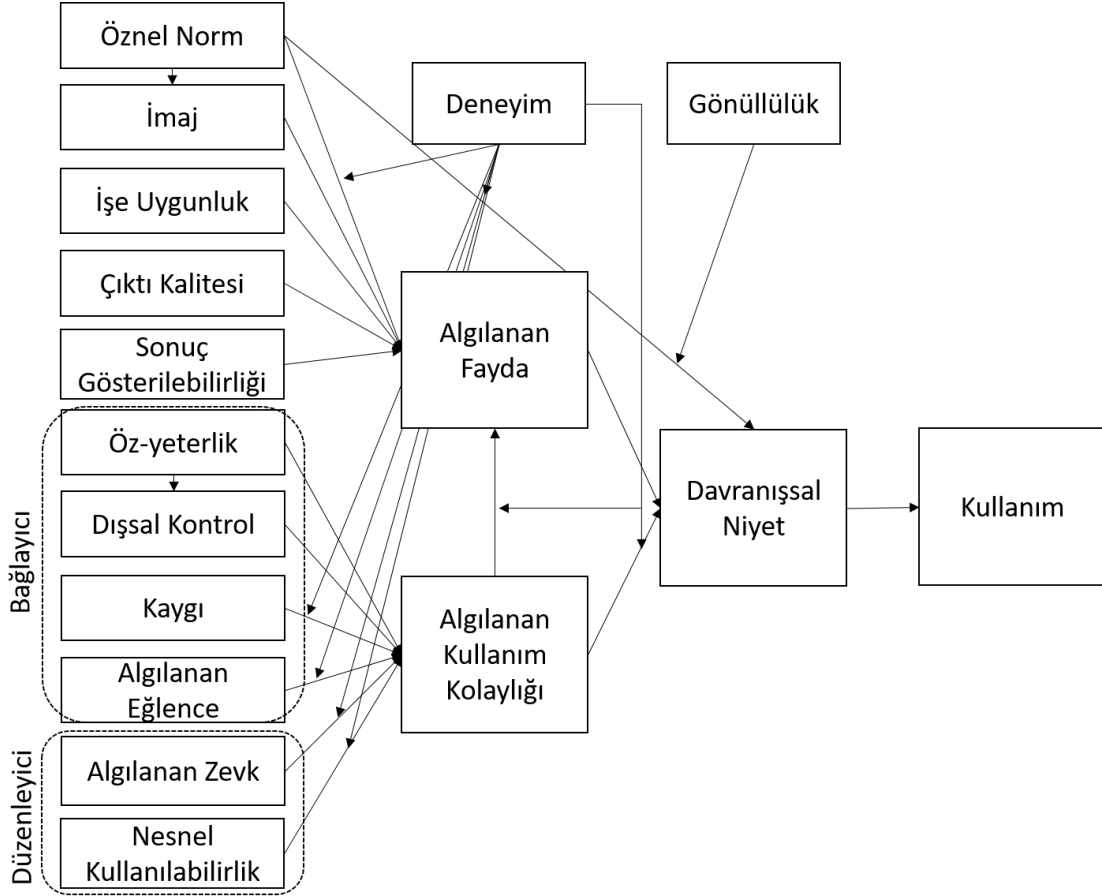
Öznel Norm

İmaj

İşe Uygunluk

Çıktı Kalitesi

Sonuç Gösterilebilirliği

Bağlayıcı

Öz-yeterlik

Dışsal Kontrol

Kaygı

Algılanan Eğlence

Düzenleyici

Algılanan Zevk

Nesnel Kullanılabilirlik

Deneyim

Gönüllülük

Algılanan Fayda

Algılanan Kullanım Kolaylığı

Davranışsal Niyet

Kullanım